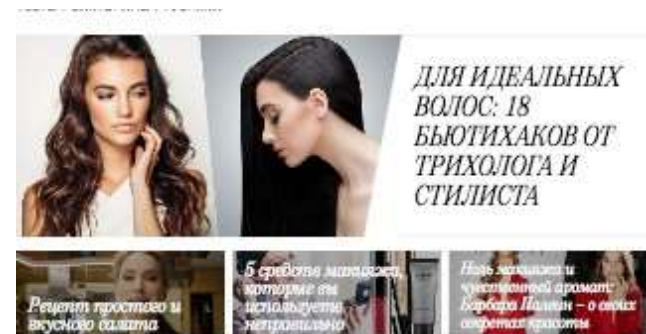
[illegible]

ДЛЯ ИДЕАЛЬНЫХ ВОЛОС: 18 БЬЮТИХАКОВ ОТ ТРИХОЛОГА И СТИЛИСТА

Рецепт простого и вкусного салата

5 средств макияжа, которые вы используете неправильно

Ноль макияжа и чувственный аромат: Барбара Палвин – о своих секретах красоты